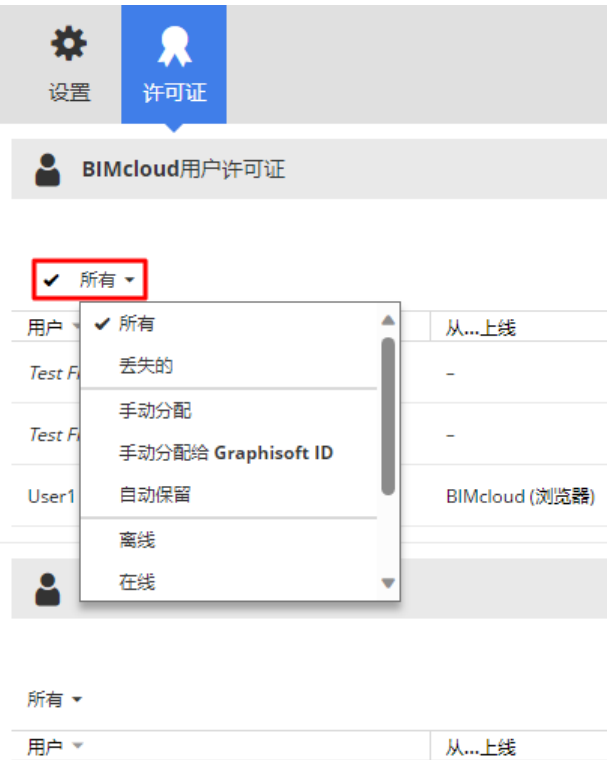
设置 许可证

BIMcloud用户许可证

✔ 所有 ▾

用户 ▾

Test Fi

Test Fi

User1

✔ 所有
丢失的
手动分配
手动分配给 Graphisoft ID
自动保留
离线
在线

从...上线
–
–
BIMcloud (浏览器)

所有 ▾

用户 ▾

从...上线